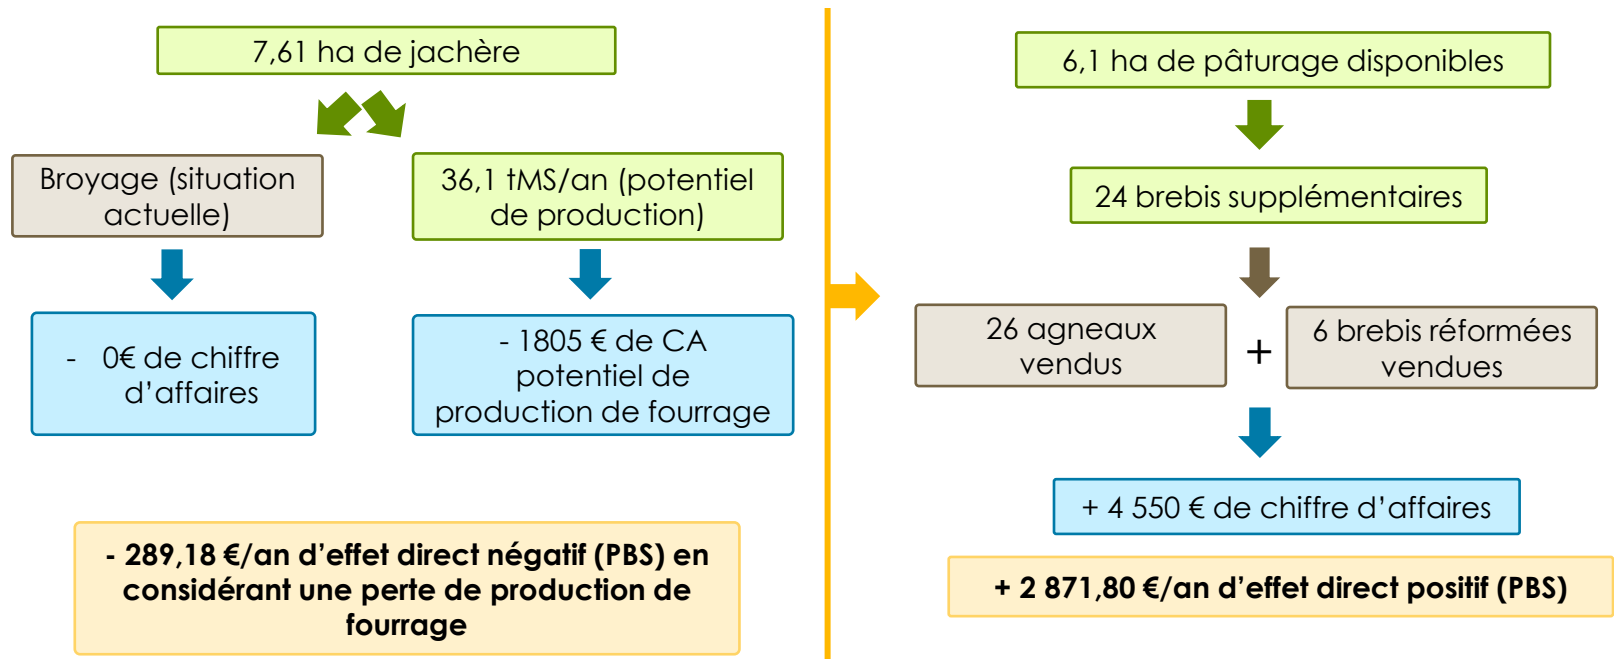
7,61 ha de jachère

Broyage (situation actuelle)

36,1 tMS/an (potentiel de production)

- 0€ de chiffre d'affaires

- 1805 € de CA potentiel de production de fourrage

- 289,18 €/an d'effet direct négatif (PBS) en considérant une perte de production de fourrage

6,1 ha de pâturage disponibles

24 brebis supplémentaires

26 agneaux vendus

+

6 brebis réformées vendues

+ 4 550 € de chiffre d'affaires

+ 2 871,80 €/an d'effet direct positif (PBS)